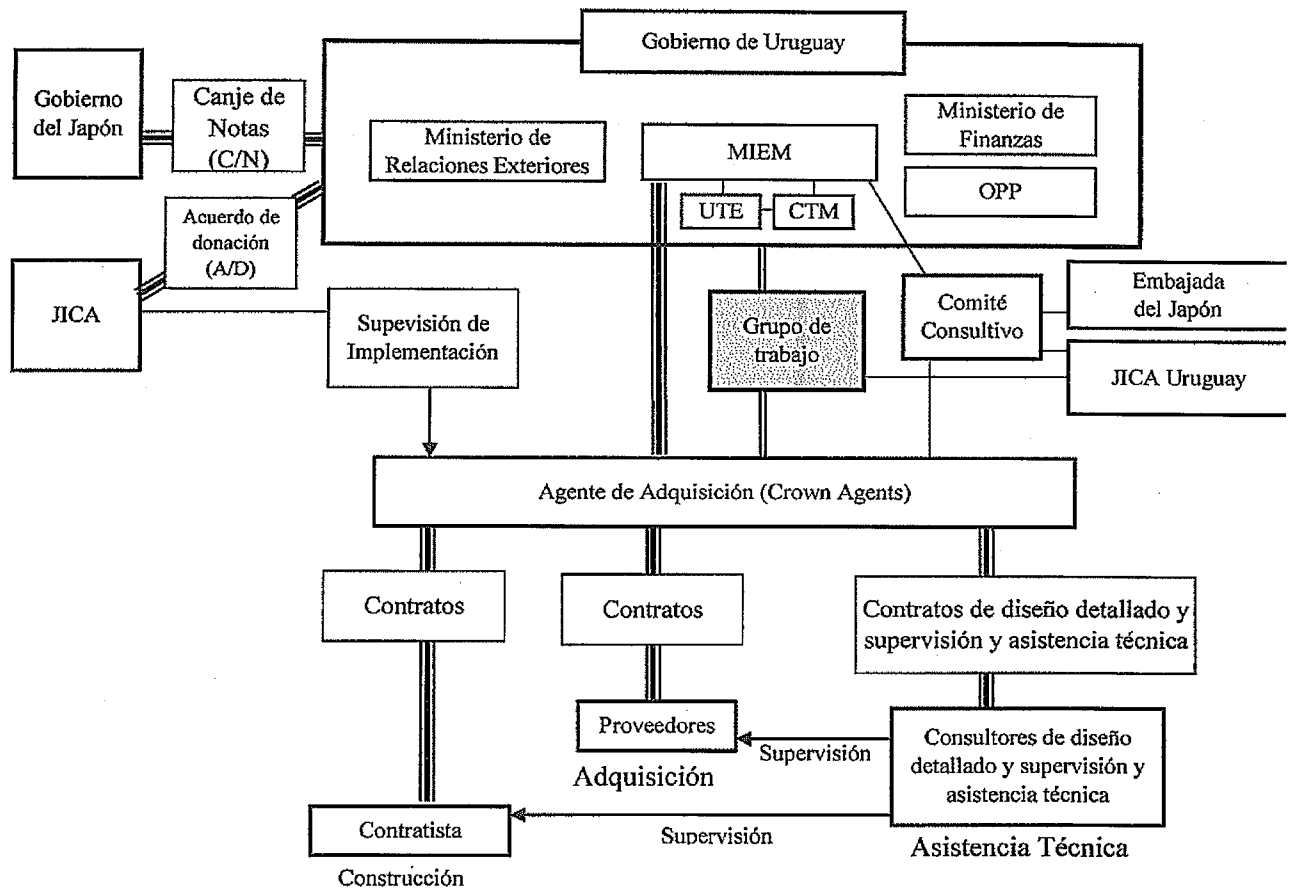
Gobierno de Uruguay

Gobierno del Japón

Canje de Notas (C/N)

Ministerio de Relaciones Exteriores

MIEM

Ministerio de Finanzas

OPP

UTE

CTM

Acuerdo de donación (A/D)

JICA

Supevisión de Implementación

Grupo de trabajo

Comité Consultivo

Embajada del Japón

JICA Uruguay

Agente de Adquisición (Crown Agents)

Contratos

Contratos

Contratos de diseño detallado y supervisión y asistencia técnica

Proveedores

Supervisión

Adquisición

Consultores de diseño detallado y supervisión y asistencia técnica

Contratista

Supervisión

Asistencia Técnica

Construcción